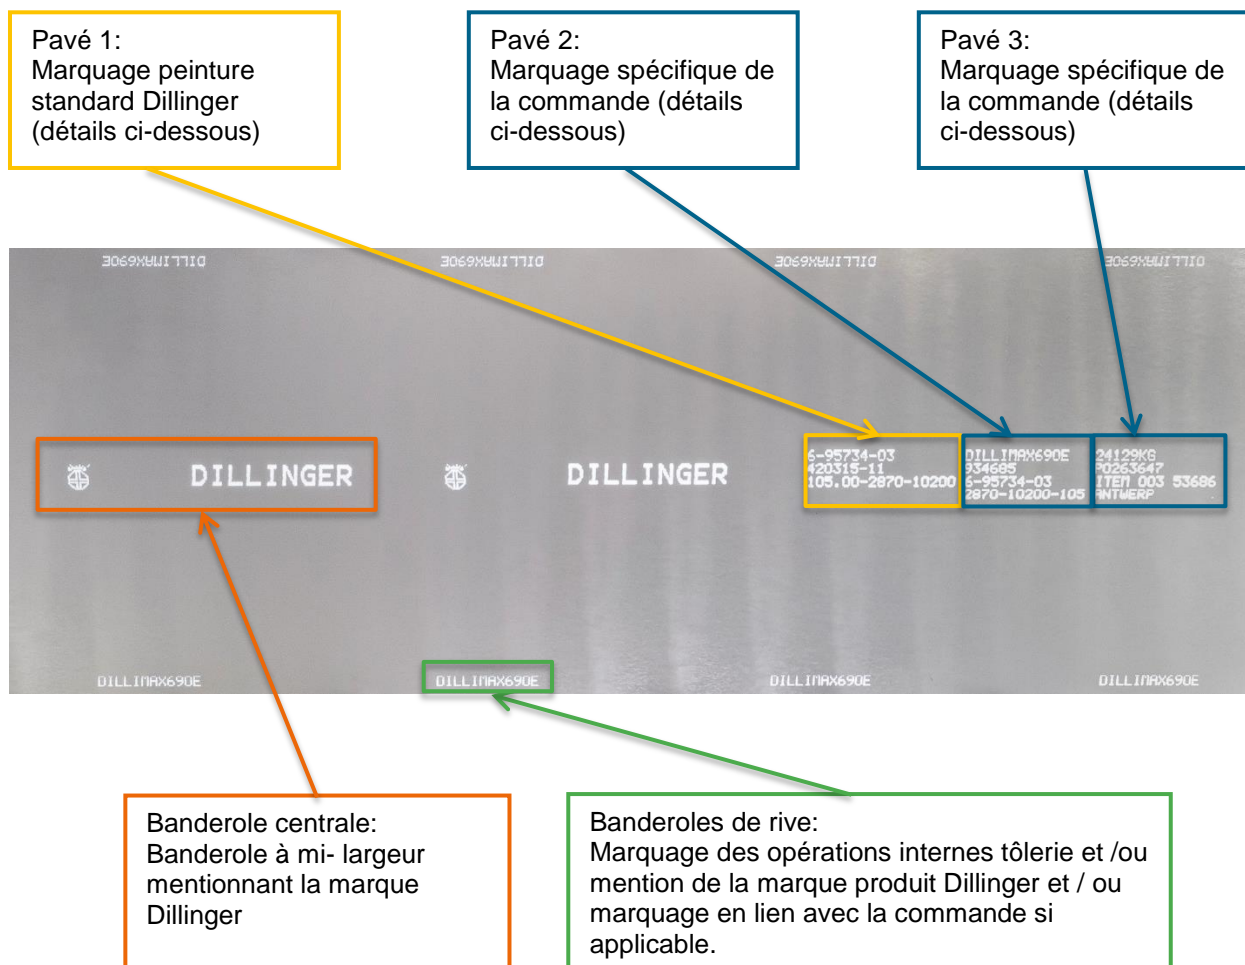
Pavé 1:
Marquage peinture standard Dillinger (détails ci-dessous)

Pavé 2:
Marquage spécifique de la commande (détails ci-dessous)

Pavé 3:
Marquage spécifique de la commande (détails ci-dessous)

DILLIMAX690E DILLIMAX690E DILLIMAX690E DILLIMAX690E

DILLINGER DILLINGER

6-95734-03
420315-11
105.00-2870-10200

DILLIMAX690E
934685
6-95734-03
2870-10200-105

24129KG
P0263647
ITEM 003 53686
ANTWERP

DILLIMAX690E DILLIMAX690E DILLIMAX690E DILLIMAX690E

Banderole centrale:
Banderole à mi- largeur mentionnant la marque Dillinger

Banderoles de rive:
Marquage des opérations internes tôlerie et /ou mention de la marque produit Dillinger et / ou marquage en lien avec la commande si applicable.